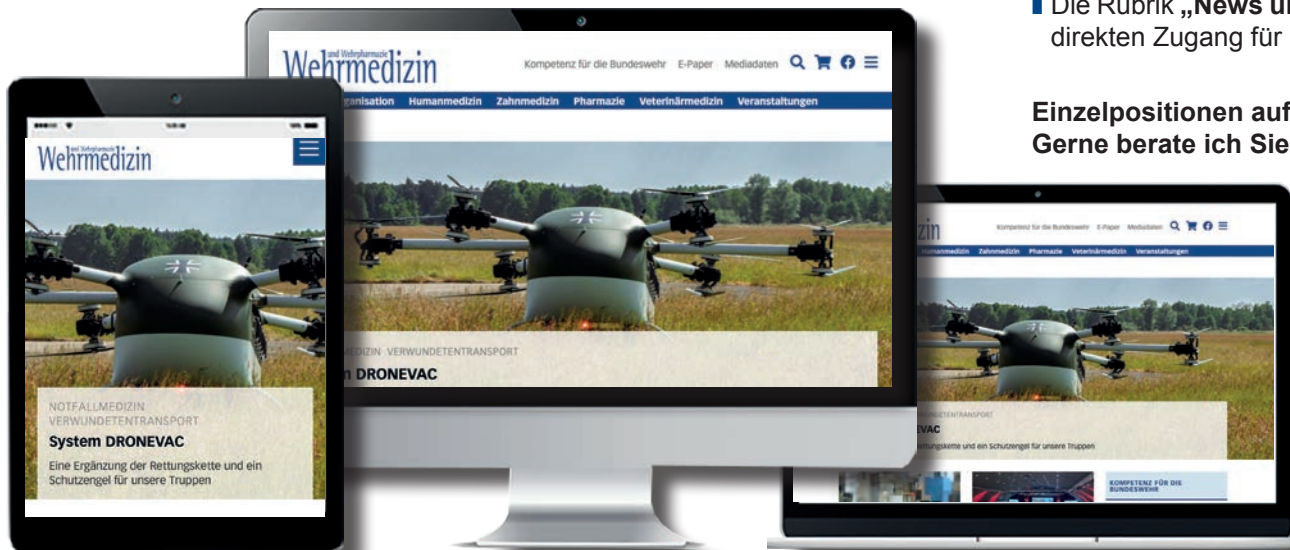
Die Rubrik „News u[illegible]
direkten Zugang für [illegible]

Einzelpositionen auf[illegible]
Gerne berate ich Sie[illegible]

und Wehrpharmazie
Wehrmedizin

Kompetenz für die Bundeswehr E-Paper Mediadaten

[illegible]rganisation Humanmedizin Zahnmedizin Pharmazie Veterinärmedizin Veranstaltungen

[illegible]EDIZIN VERWUNDETENTRANSPORT
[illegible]n DRONEVAC

und Wehrpharmazie
Wehrmedizin

NOTFALLMEDIZIN
VERWUNDETENTRANSPORT
System DRONEVAC
Eine Ergänzung der Rettungskette und ein Schutzengel für unsere Truppen

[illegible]zin
Kompetenz für die Bundeswehr E-Paper Mediadaten
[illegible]umanmedizin Zahnmedizin Pharmazie Veterinärmedizin Veranstaltungen

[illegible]UNDETENTRANSPORT
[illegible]VAC
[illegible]ungskette und ein Schutzengel für unsere Truppen

KOMPETENZ FÜR DIE BUNDESWEHR